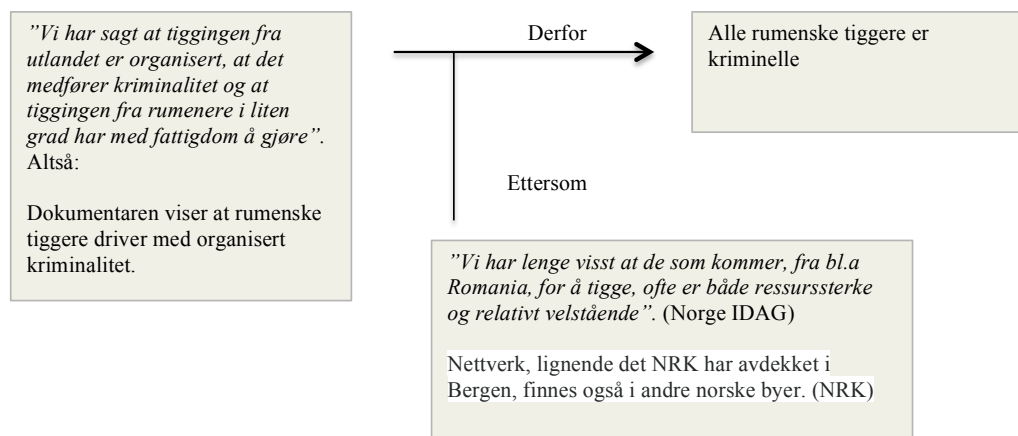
”Vi har sagt at tiggingen fra utlandet er organisert, at det medfører kriminalitet og at tiggingen fra rumenere i liten grad har med fattigdom å gjøre”. Altså:

Dokumentaren viser at rumenske tiggere driver med organisert kriminalitet.

Derfor

Alle rumenske tiggere er kriminelle

Ettersom

”Vi har lenge visst at de som kommer, fra bl.a Romania, for å tigge, ofte er både ressurssterke og relativt velstående”. (Norge IDAG)

Nettverk, lignende det NRK har avdekket i Bergen, finnes også i andre norske byer. (NRK)